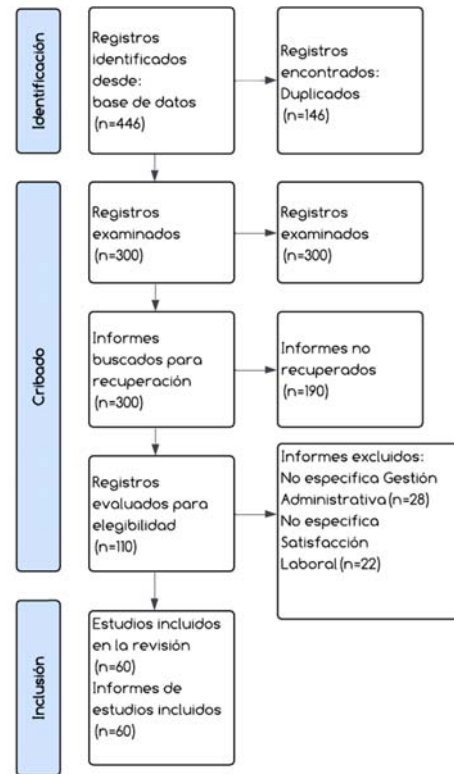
Identificación

Registros identificados desde: base de datos (n=446)

Registros encontrados: Duplicados (n=146)

Cribado

Registros examinados (n=300)

Registros examinados (n=300)

Informes buscados para recuperación (n=300)

Informes no recuperados (n=190)

Registros evaluados para elegibilidad (n=110)

Informes excluidos: No especifica Gestión Administrativa (n=28) No especifica Satisfacción Laboral (n=22)

Inclusión

Estudios incluidos en la revisión (n=60) Informes de estudios incluidos (n=60)